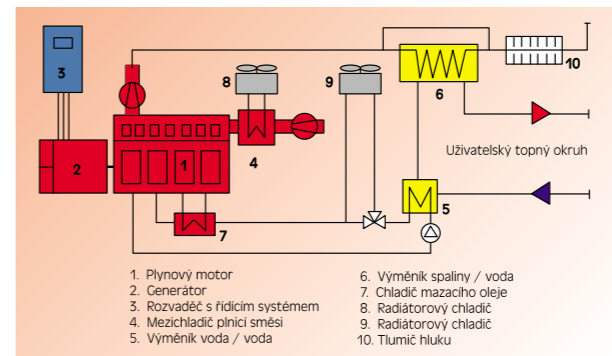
3

8

9

10

6

1

2

4

Uživatelský topný okruh

5

7

1. Plynový motor
2. Generátor
3. Rozvaděč s řídicím systémem
4. Mezichladič plnicí směsi
5. Výměník voda / voda

6. Výměník spaliny / voda
7. Chladič mazacího oleje
8. Radiátorový chladič
9. Radiátorový chladič
10. Tlumič hluku